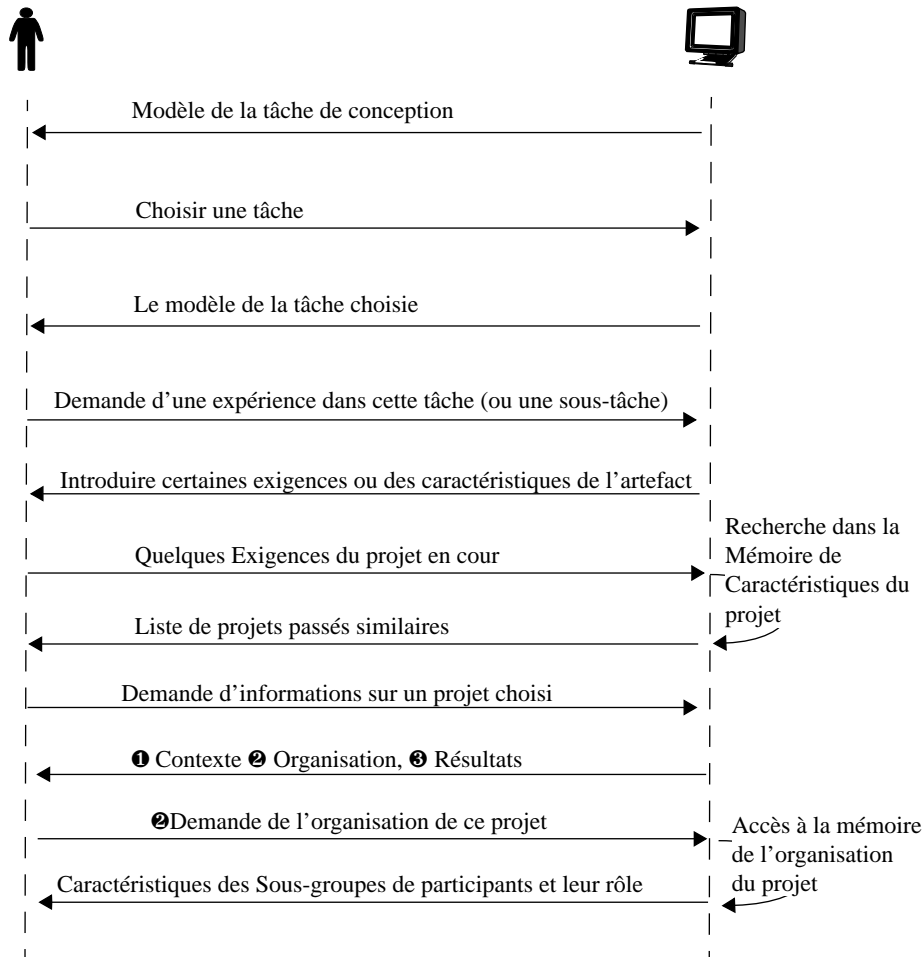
Modèle de la tâche de conception

Choisir une tâche

Le modèle de la tâche choisie

Demande d’une expérience dans cette tâche (ou une sous-tâche)

Introduire certaines exigences ou des caractéristiques de l’artefact

Quelques Exigences du projet en cour

Recherche dans la Mémoire de Caractéristiques du projet

Liste de projets passés similaires

Demande d’informations sur un projet choisi

❶ Contexte ❷ Organisation, ❸ Résultats

❷Demande de l’organisation de ce projet

Accès à la mémoire de l’organisation du projet

Caractéristiques des Sous-groupes de participants et leur rôle